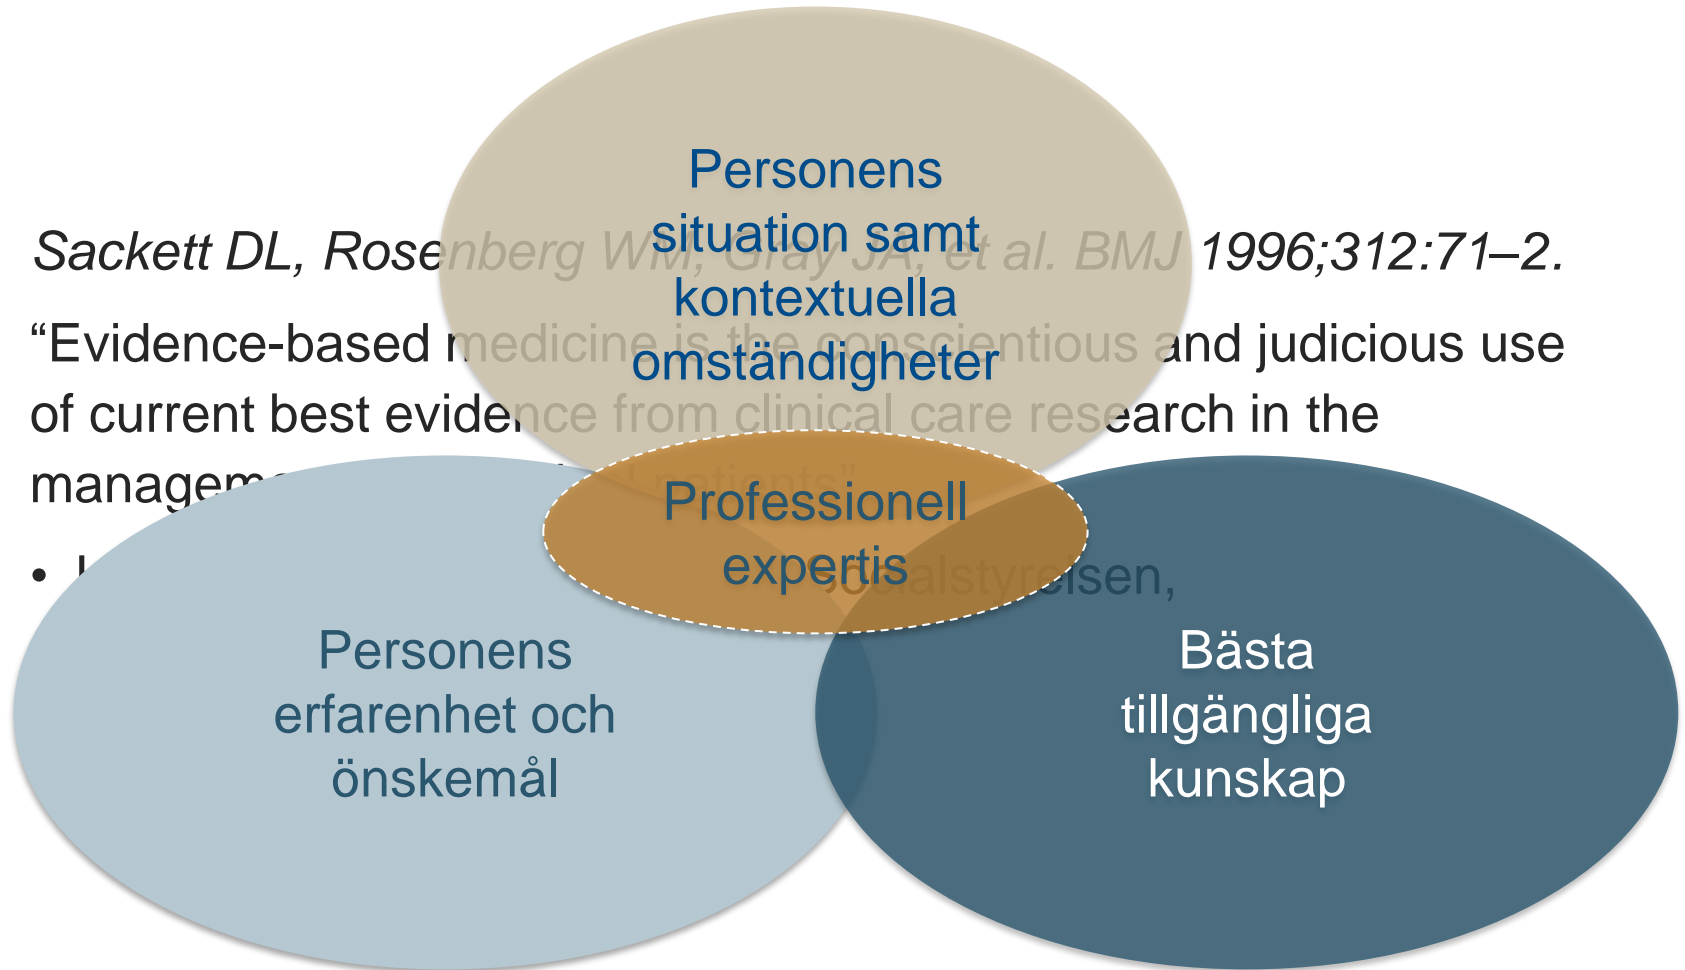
Personens situation samt kontextuella omständigheter

Sackett DL, Rosenberg WM, Gray JA, et al. BMJ 1996;312:71–2.

“Evidence-based medicine is the conscientious and judicious use of current best evidence from clinical care research in the managem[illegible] patients”

• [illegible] Socialstyrelsen,

Professionell expertis

Personens erfarenhet och önskemål

Bästa tillgängliga kunskap